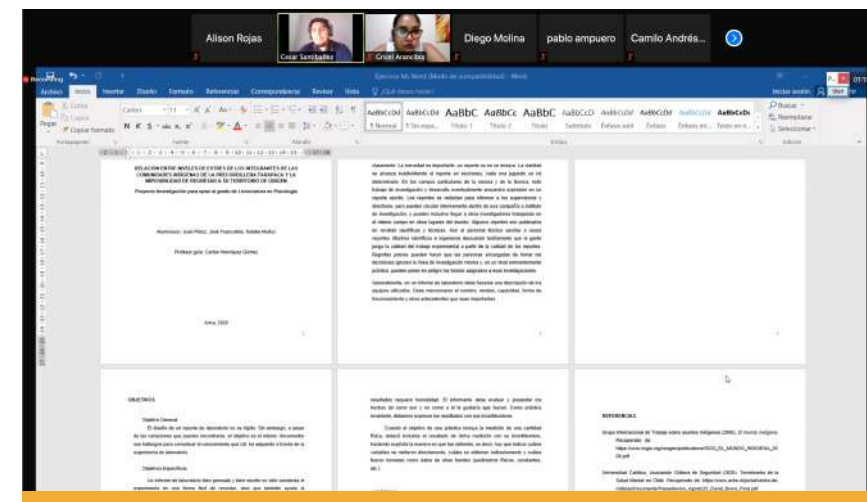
Alison Rojas

Cesar Santibañez

Grisel Arancibia

Diego Molina

pablo ampuero

Camilo Andrés...

Recording

Archivo Inicio Insertar Diseño Formato Referencias Correspondencia Revisar Vista

Ejemplo Mi Word (Modo de compatibilidad) - Word

Iniciar sesión

Cortar Copiar Copiar formato Pegar

Calibri 11

AaBbCcDd AaBbCcDd AaBbC AaBbCc AaBbC AaBbCcD AaBbCcDd AaBbCcDd AaBbCcDd AaBbCcDc

¶ Normal ¶ Sin espa... Título 1 Título 2 Título Subtítulo Énfasis sutil Énfasis Énfasis int... Texto en n...

Buscar Reemplazar Seleccionar

Portapapeles Fuente Párrafo Estilos Edición

RELACIÓN ENTRE NIVELES DE ESTRÉS DE LOS INTEGRANTES DE LAS COMUNIDADES INDÍGENAS DE LA PRECORDILLERA TARAPACÁ Y LA IMPOSIBILIDAD DE REGRESAR A SU TERRITORIO DE ORIGEN

Propuesta Investigación para optar al grado de Licenciatura en Psicología

Alumnos(as): Juan Pérez, José Fuenzalida, Natalia Muñoz

Profesor guía: Carlos Henríquez Gómez

Arica, 2020

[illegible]

OBJETIVOS

Objetivo General

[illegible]

Objetivos Específicos

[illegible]

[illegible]

REFERENCIAS

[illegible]